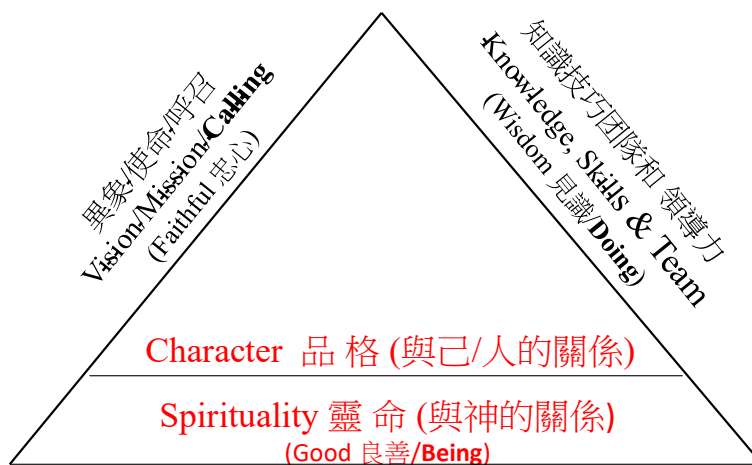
異象/使命/呼召
Vision/Mission/Calling
(Faithful 忠心)

知識技巧團隊和 領導力
Knowledge, Skills & Team
(Wisdom 見識/Doing)

Character 品 格 (與己/人的關係)

Spirituality 靈 命 (與神的關係)
(Good 良善/Being)